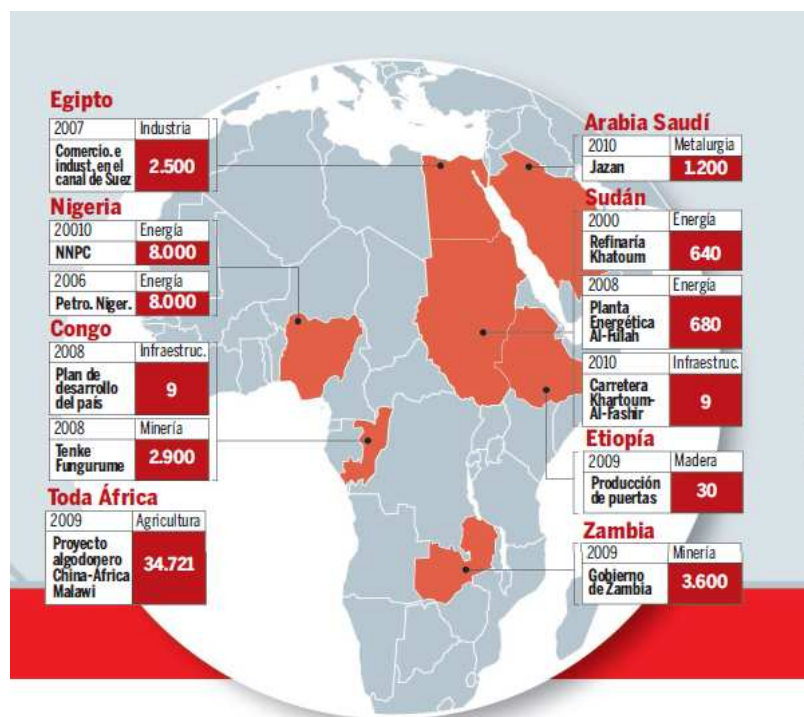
Egipto

| 2007 | Industria |
|---|---|
| Comercio. e indust. en el canal de Suez | 2.500 |

Nigeria

| 20010 | Energía |
|---|---|
| NNPC | 8.000 |

| 2006 | Energía |
|---|---|
| Petro. Niger. | 8.000 |

Congo

| 2008 | Infraestruc. |
|---|---|
| Plan de desarrollo del país | 9 |

| 2008 | Minería |
|---|---|
| Tenke Fungurume | 2.900 |

Toda África

| 2009 | Agricultura |
|---|---|
| Proyecto algodonero China-Africa Malawi | 34.721 |

Arabia Saudí

| 2010 | Metalurgia |
|---|---|
| Jazan | 1.200 |

Sudán

| 2000 | Energía |
|---|---|
| Refinaría Khatoum | 640 |

| 2008 | Energía |
|---|---|
| Planta Energética Al-Filah | 680 |

| 2010 | Infraestruc. |
|---|---|
| Carretera Khartoum-Al-Fashir | 9 |

Etiopía

| 2009 | Madera |
|---|---|
| Producción de puertas | 30 |

Zambia

| 2009 | Minería |
|---|---|
| Gobierno de Zambia | 3.600 |